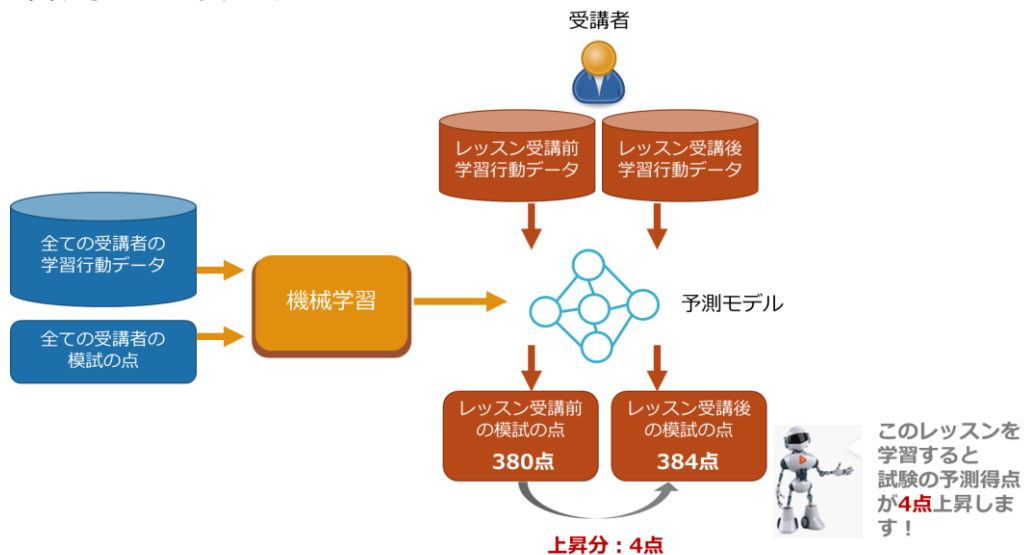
受講者

レッスン受講前
学習行動データ

レッスン受講後
学習行動データ

全ての受講者の
学習行動データ

全ての受講者の
模試の点

機械学習

予測モデル

レッスン受講前
の模試の点
380点

レッスン受講後
の模試の点
384点

上昇分：4点

このレッスンを
学習すると
試験の予測得点
が4点上昇します！